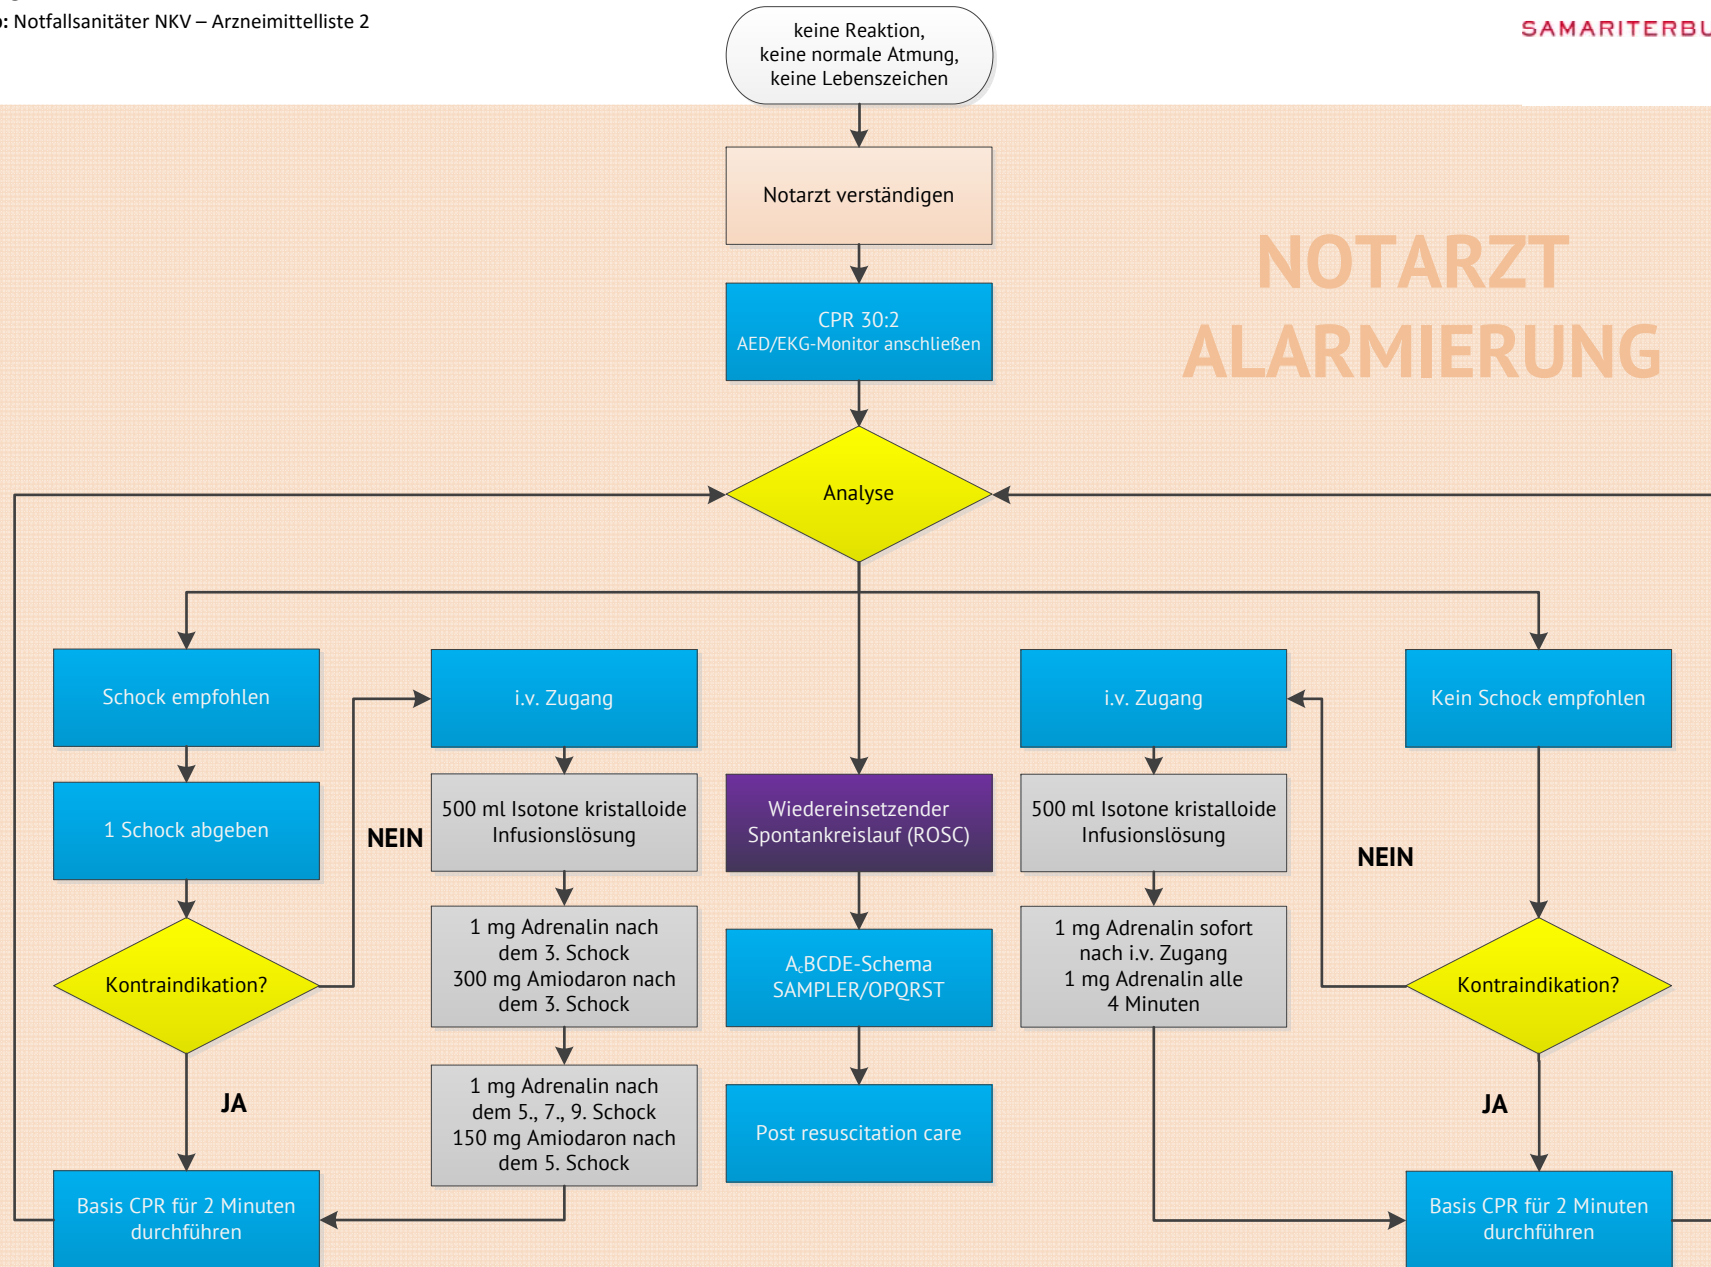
: Notfallsanitäter NKV – Arzneimittelliste 2

SAMARITERBU

keine Reaktion, keine normale Atmung, keine Lebenszeichen

Notarzt verständigen

NOTARZT ALARMIERUNG

CPR 30:2
AED/EKG-Monitor anschließen

Analyse

Schock empfohlen

1 Schock abgeben

Kontraindikation?

JA

Basis CPR für 2 Minuten durchführen

NEIN

i.v. Zugang

500 ml Isotone kristalloide Infusionslösung

1 mg Adrenalin nach dem 3. Schock
300 mg Amiodaron nach dem 3. Schock

1 mg Adrenalin nach dem 5., 7., 9. Schock
150 mg Amiodaron nach dem 5. Schock

Wiedereinsetzender Spontankreislauf (ROSC)

A$_c$BCDE-Schema
SAMPLER/OPQRST

Post resuscitation care

i.v. Zugang

500 ml Isotone kristalloide Infusionslösung

1 mg Adrenalin sofort nach i.v. Zugang
1 mg Adrenalin alle 4 Minuten

Kein Schock empfohlen

NEIN

Kontraindikation?

JA

Basis CPR für 2 Minuten durchführen